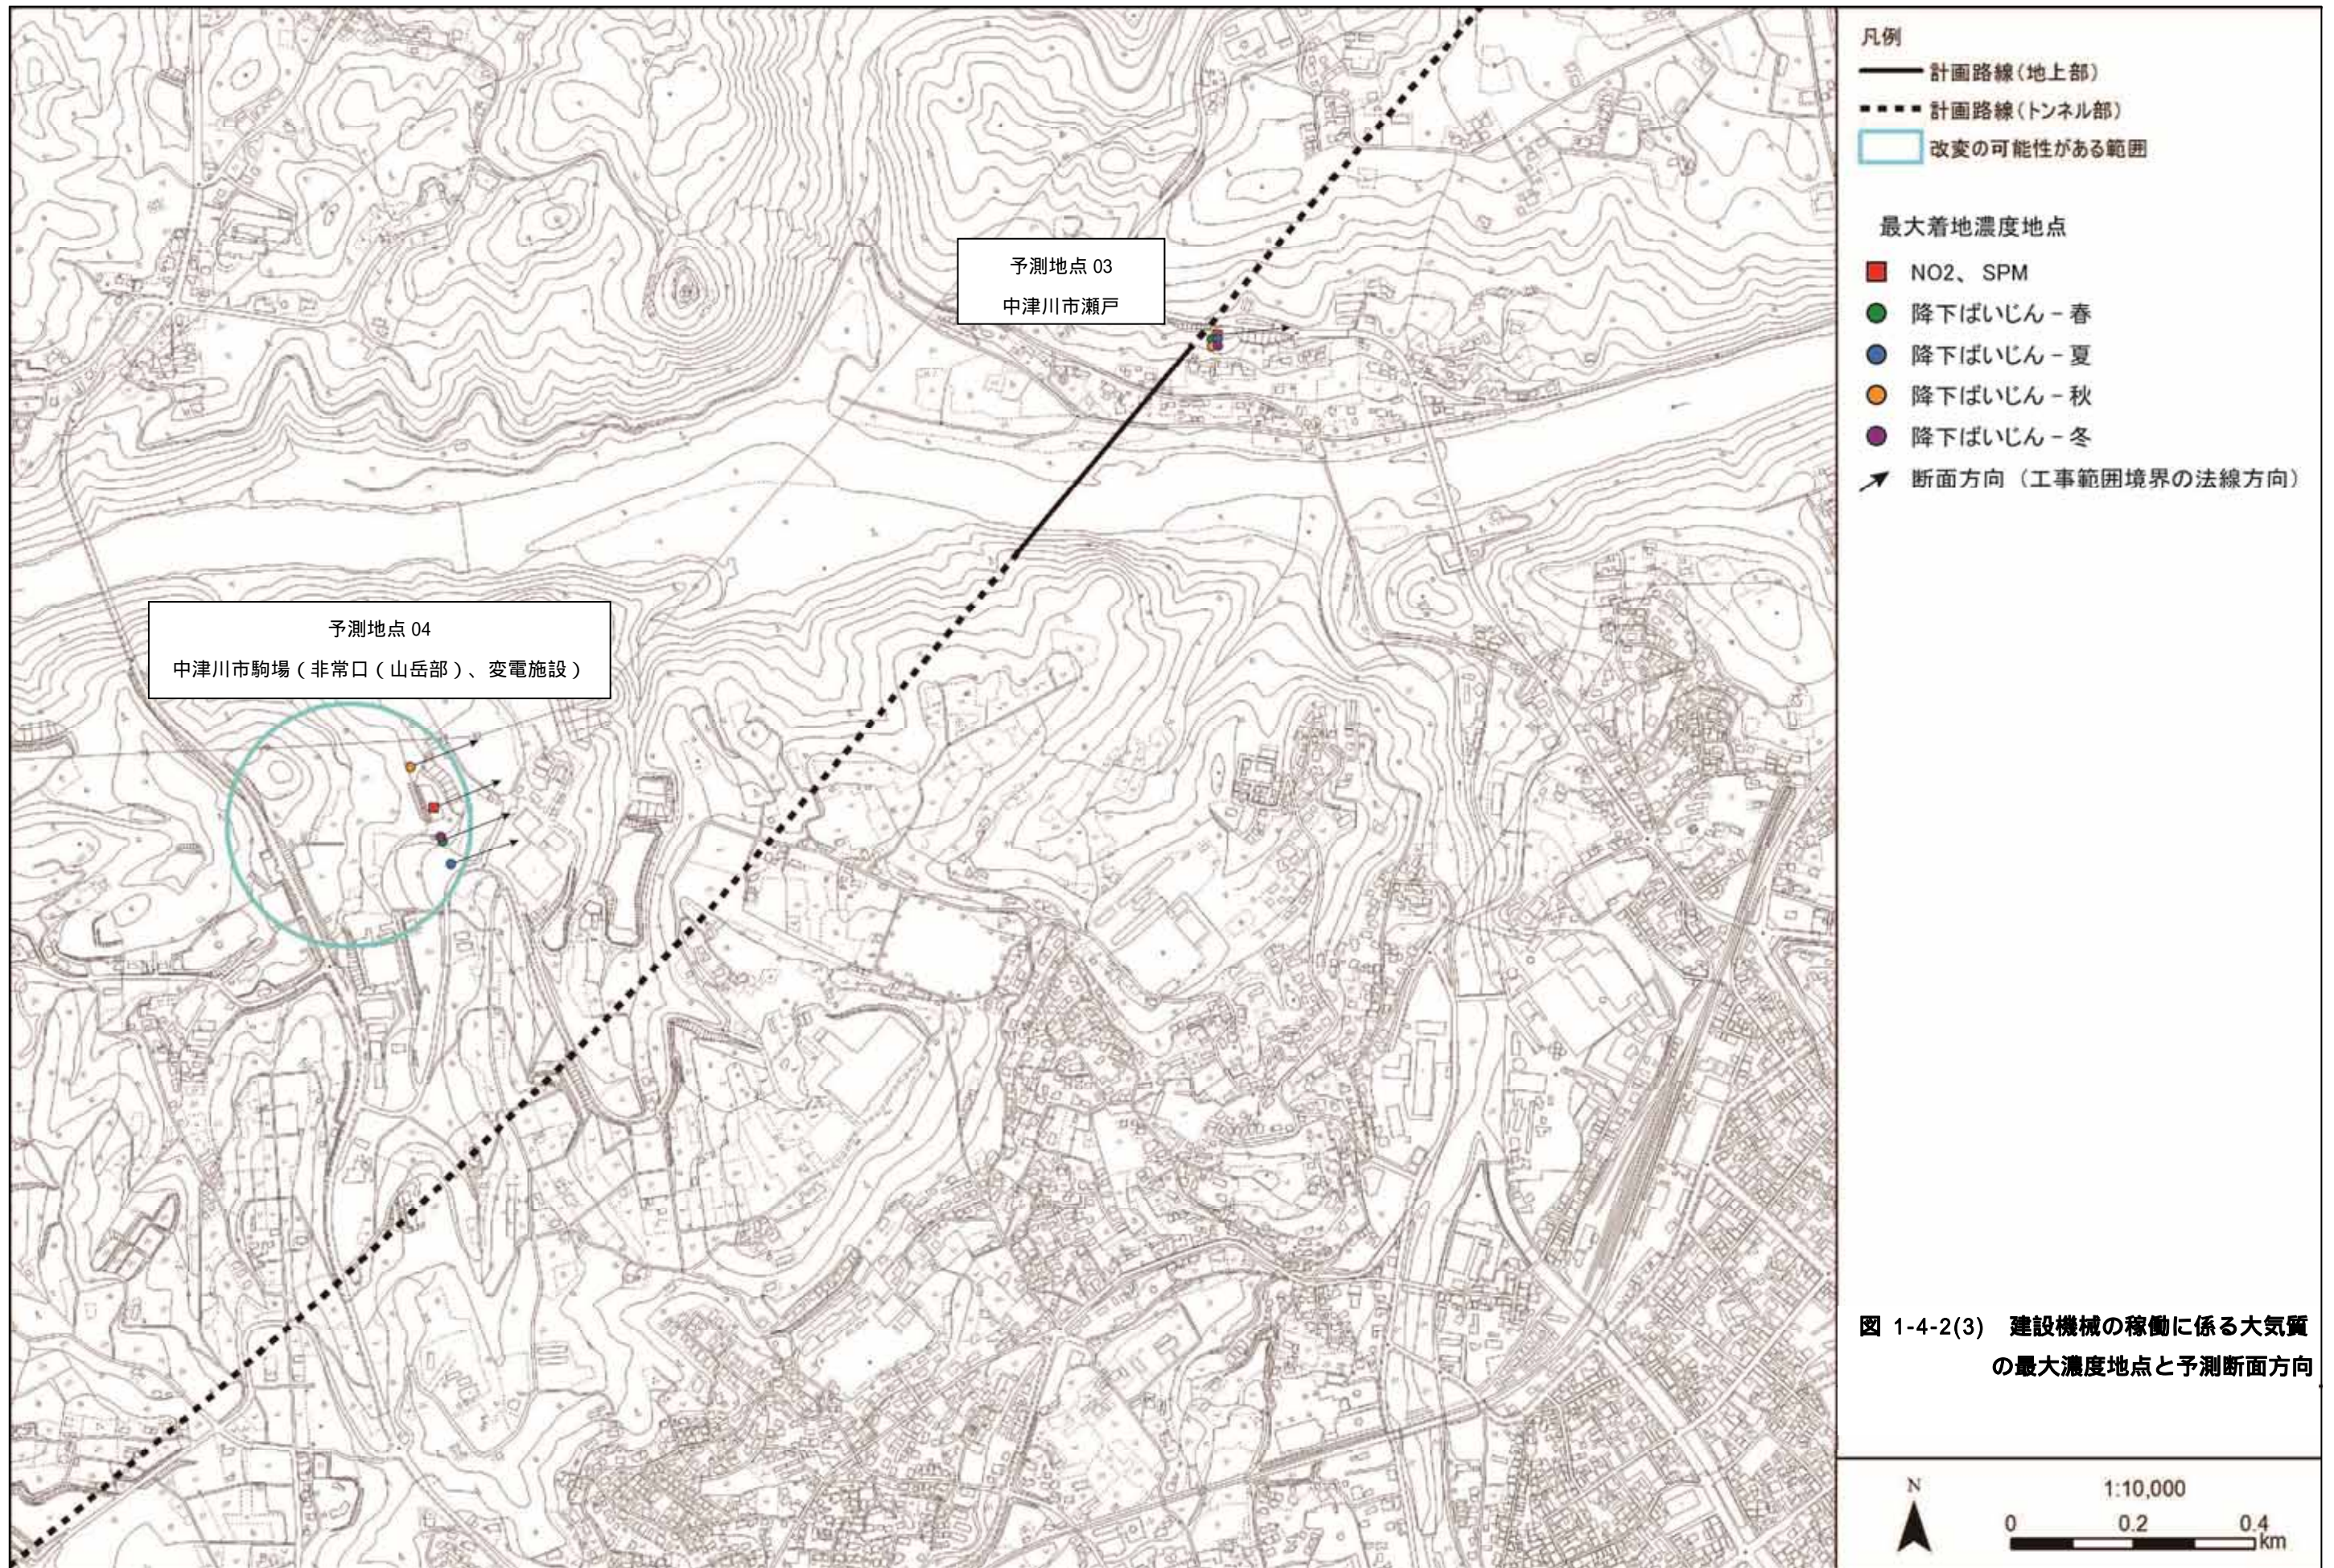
予測地点 03
中津川市瀬戸

予測地点 04
中津川市駒場（非常口（山岳部）、変電施設）

凡例
計画路線（地上部）
計画路線（トンネル部）
改変の可能性がある範囲

最大着地濃度地点
NO2、SPM
降下ばいじん－春
降下ばいじん－夏
降下ばいじん－秋
降下ばいじん－冬
断面方向（工事範囲境界の法線方向）

図 1-4-2(3) 建設機械の稼働に係る大気質の最大濃度地点と予測断面方向

N
1:10,000
0 0.2 0.4 km